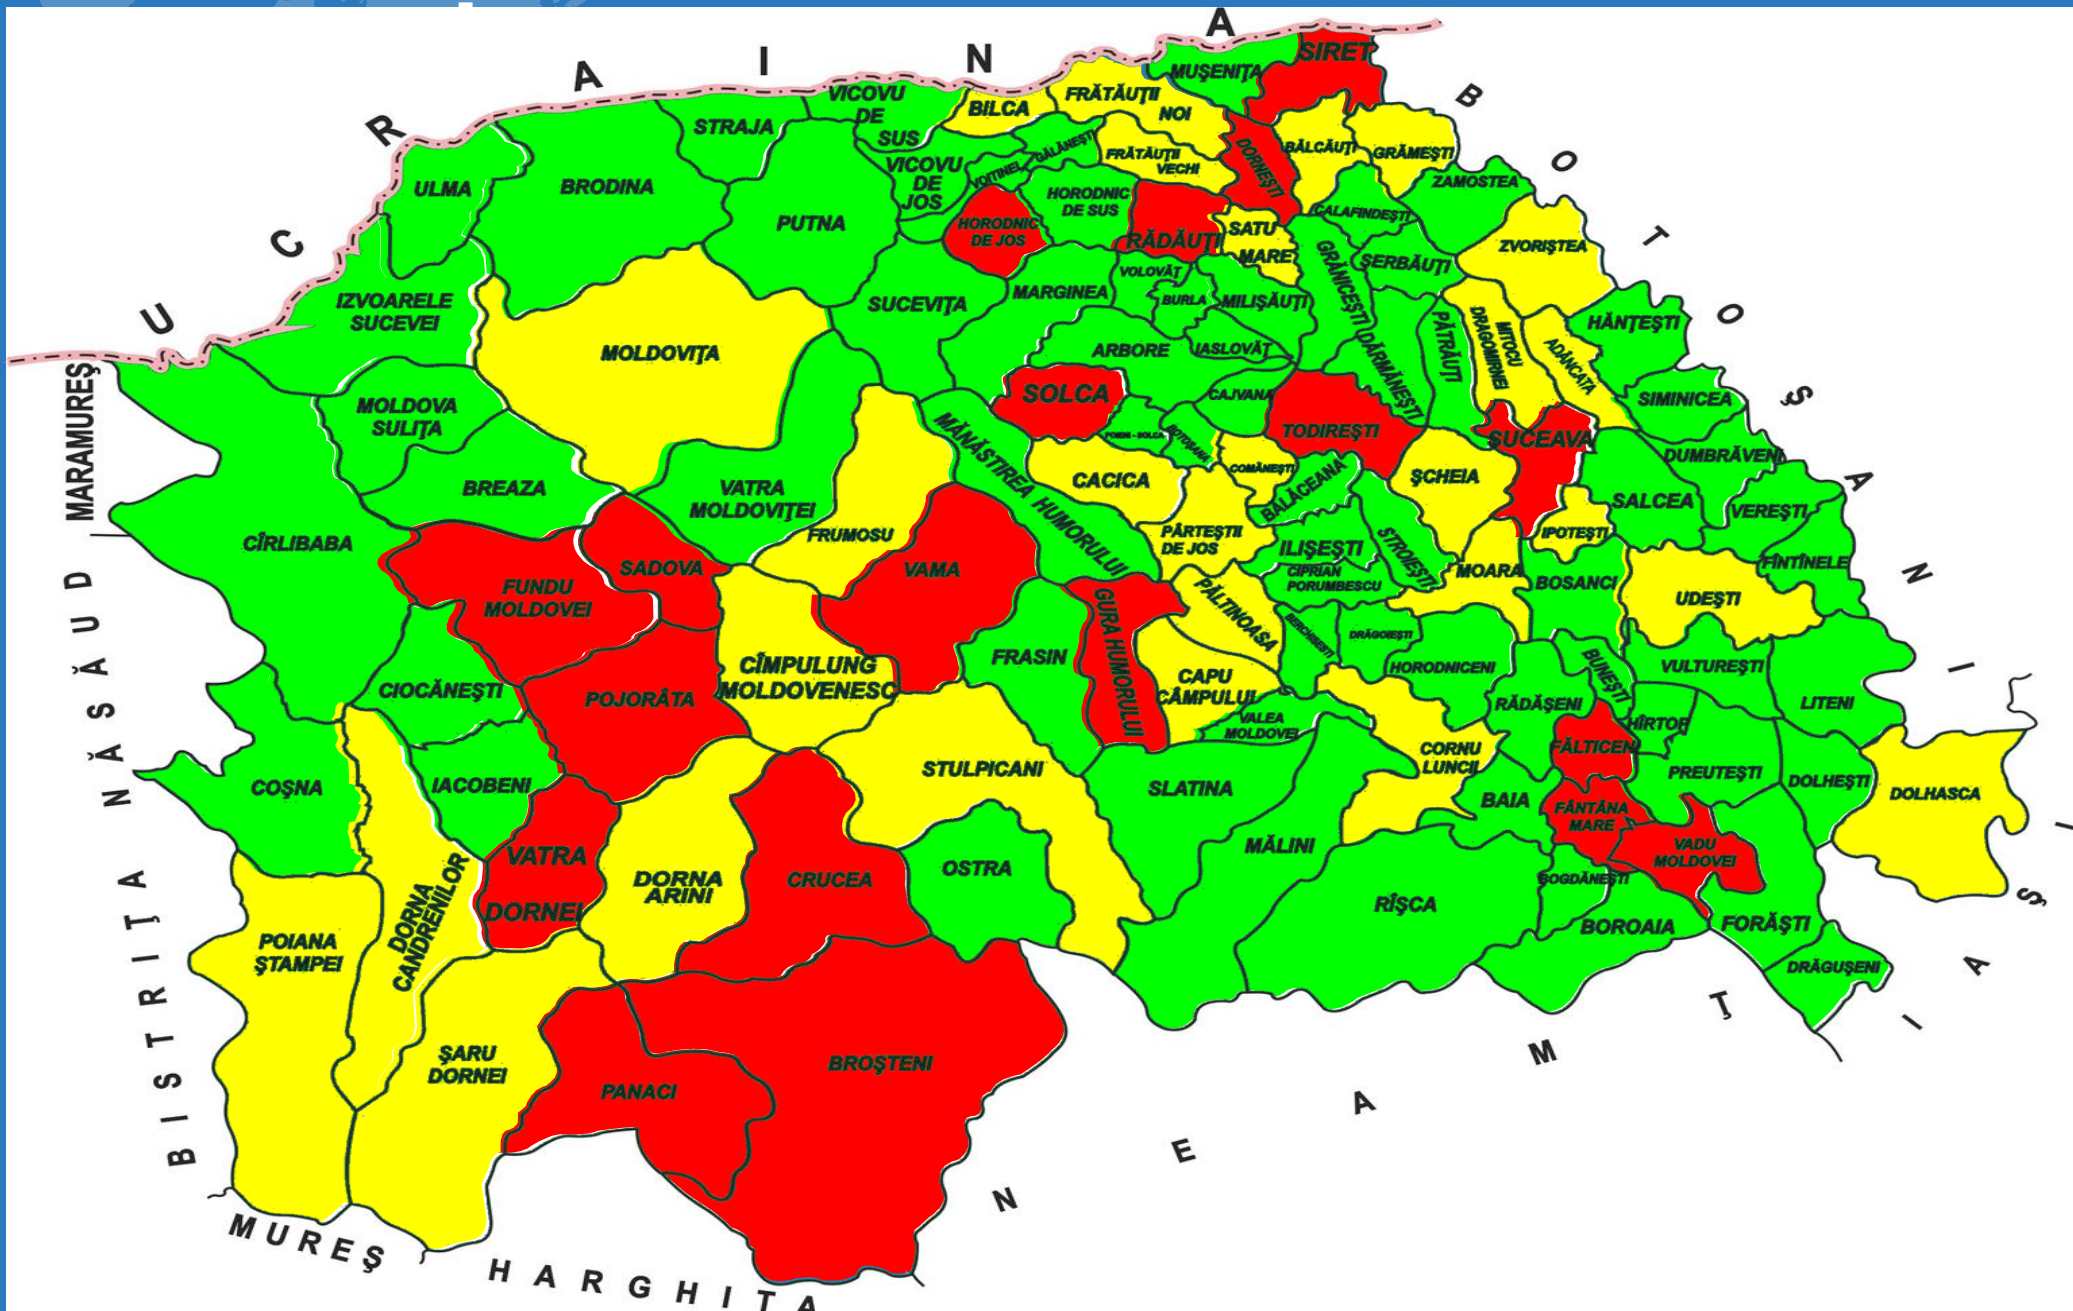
U C R A I N A

B O T O Ș A N I

I A Ș I

N E A M Ț

H A R G H I T A

M U R E Ș

B I S T R I Ț A N Ă S Ă U D

MARAMUREȘ

SIRET
MUȘENIȚA
FRĂTĂUȚII NOI
BILCA
VICOVU DE SUS
STRAJA
ULMA
BRODINA
PUTNA
VICOVU DE JOS
VOITINEL
GALĂNEȘTI
FRĂTĂUȚII VECHI
DORNEȘTI
BĂLCĂUȚI
GRĂMEȘTI
ZAMOSTEA
HORODNIC DE SUS
HORODNIC DE JOS
RĂDĂUȚI
SATU MARE
CALAFINDEȘTI
ZVORIȘTEA
ȘERBĂUȚI
GRĂNICEȘTI
VOLOVĂȚ
BURLA
MILIȘĂUȚI
MARGINEA
SUCEVIȚA
IZVOARELE SUCEVEI
MOLDOVIȚA
ARBORE
IASLOVĂȚ
DĂRMĂNEȘTI
PĂTRĂUȚI
MITOCU DRAGOMIRNEI
ADÂNCATA
HÂNȚEȘTI
SIMINICEA
SOLCA
CAJVANA
TODIREȘTI
SUCEAVA
POIENI - SOLCA
HORODNICENI
MOLDOVA SULIȚA
BREAZA
VATRA MOLDOVIȚEI
MĂNĂSTIREA HUMORULUI
CACICA
COMĂNEȘTI
BĂLĂCEANA
ȘCHEIA
DUMBRĂVENI
SALCEA
VEREȘTI
IPOTEȘTI
CÎRLIBABA
FUNDU MOLDOVEI
SADOVA
FRUMOSU
VAMA
PÂRTEȘTII DE JOS
ILIȘEȘTI
CIPRIAN PORUMBESCU
STROIEȘTI
MOARA
BOSANCI
FÎNTÎNELE
UDEȘTI
GURA HUMORULUI
PĂLTINOASA
BERCHIȘEȘTI
DRĂGOIEȘTI
HORODNICENI
BUNEȘTI
VULTUREȘTI
LITENI
CIOCĂNEȘTI
POJORÂTA
CÎMPULUNG MOLDOVENESC
FRASIN
CAPU CÂMPULUI
VALEA MOLDOVEI
RĂDĂȘENI
HÎRTOP
FĂLTICENI
CORNU LUNCII
PREUTEȘTI
DOLHEȘTI
DOLHASCA
COȘNA
IACOBENI
STULPICANI
SLATINA
BAIA
FÂNTÂNA MARE
VADU MOLDOVEI
VATRA DORNEI
DORNA ARINI
CRUCEA
OSTRA
MĂLINI
RÎȘCA
BOGDĂNEȘTI
BOROAIA
FORĂȘTI
DRĂGUȘENI
POIANA ȘTAMPEI
DORNA CANDRENILOR
ȘARU DORNEI
PANACI
BROȘTENI